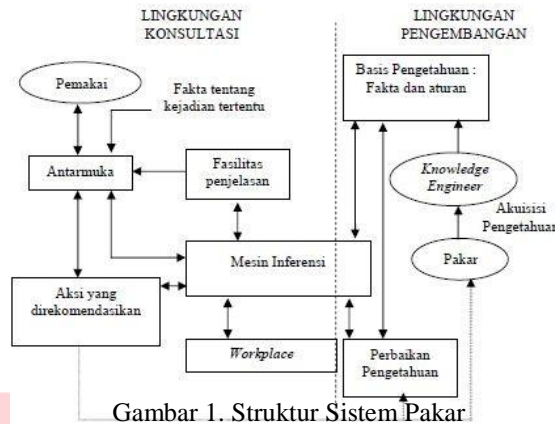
LINGKUNGAN KONSULTASI

LINGKUNGAN PENGEMBANGAN

Pemakai

Fakta tentang kejadian tertentu

Antarmuka

Fasilitas penjelasan

Basis Pengetahuan : Fakta dan aturan

Knowledge Engineer

Akuisisi Pengetahuan

Pakar

Mesin Inferensi

Aksi yang direkomendasikan

Workplace

Perbaikan Pengetahuan

Gambar 1. Struktur Sistem Pakar